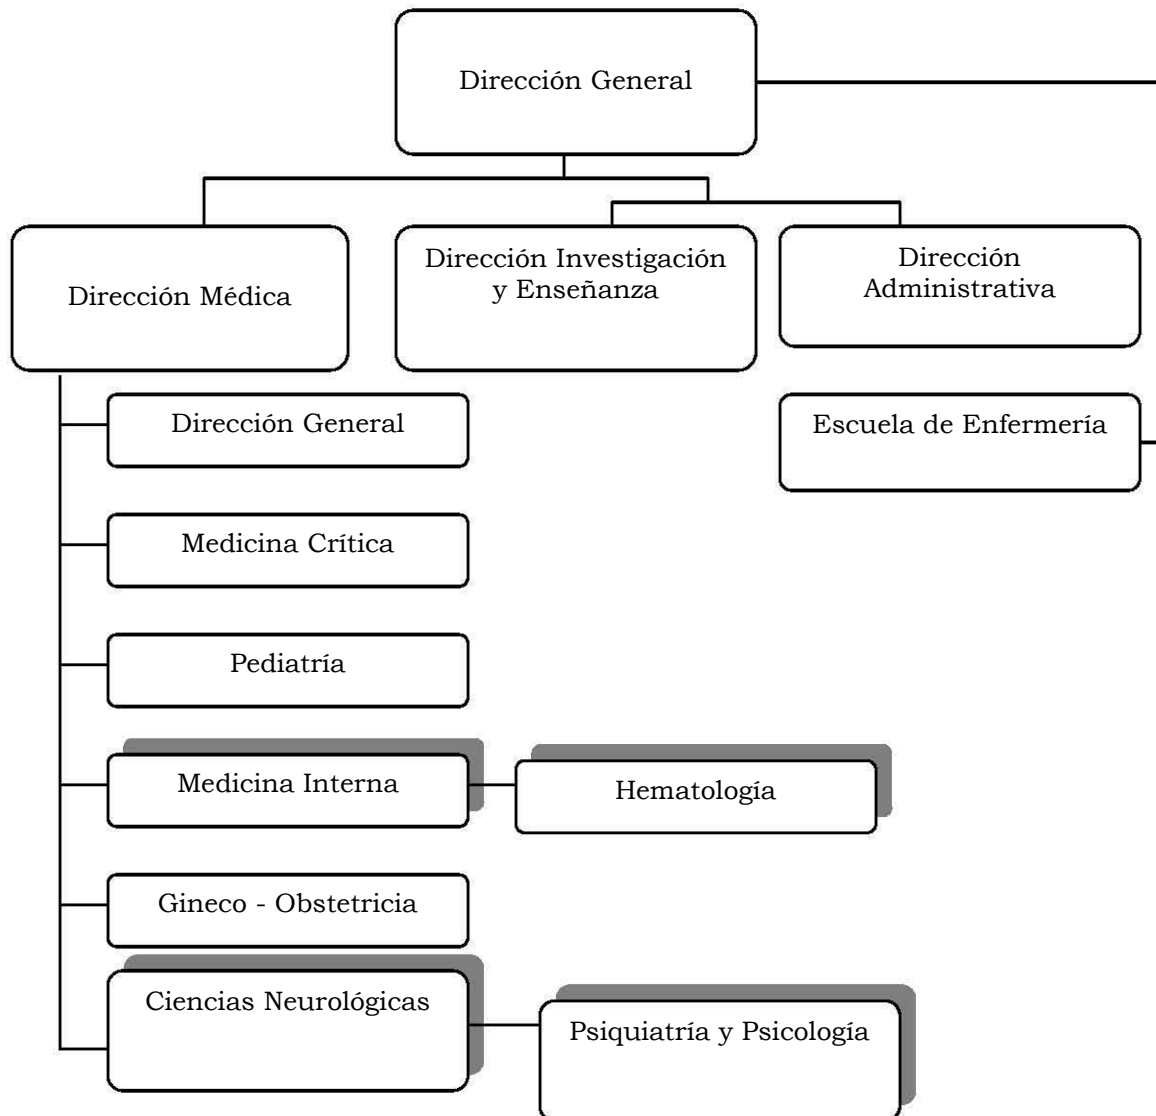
Dirección General

Dirección Médica

Dirección Investigación y Enseñanza

Dirección Administrativa

Dirección General

Escuela de Enfermería

Medicina Crítica

Pediatría

Medicina Interna

Hematología

Gineco - Obstetricia

Ciencias Neurológicas

Psiquiatría y Psicología